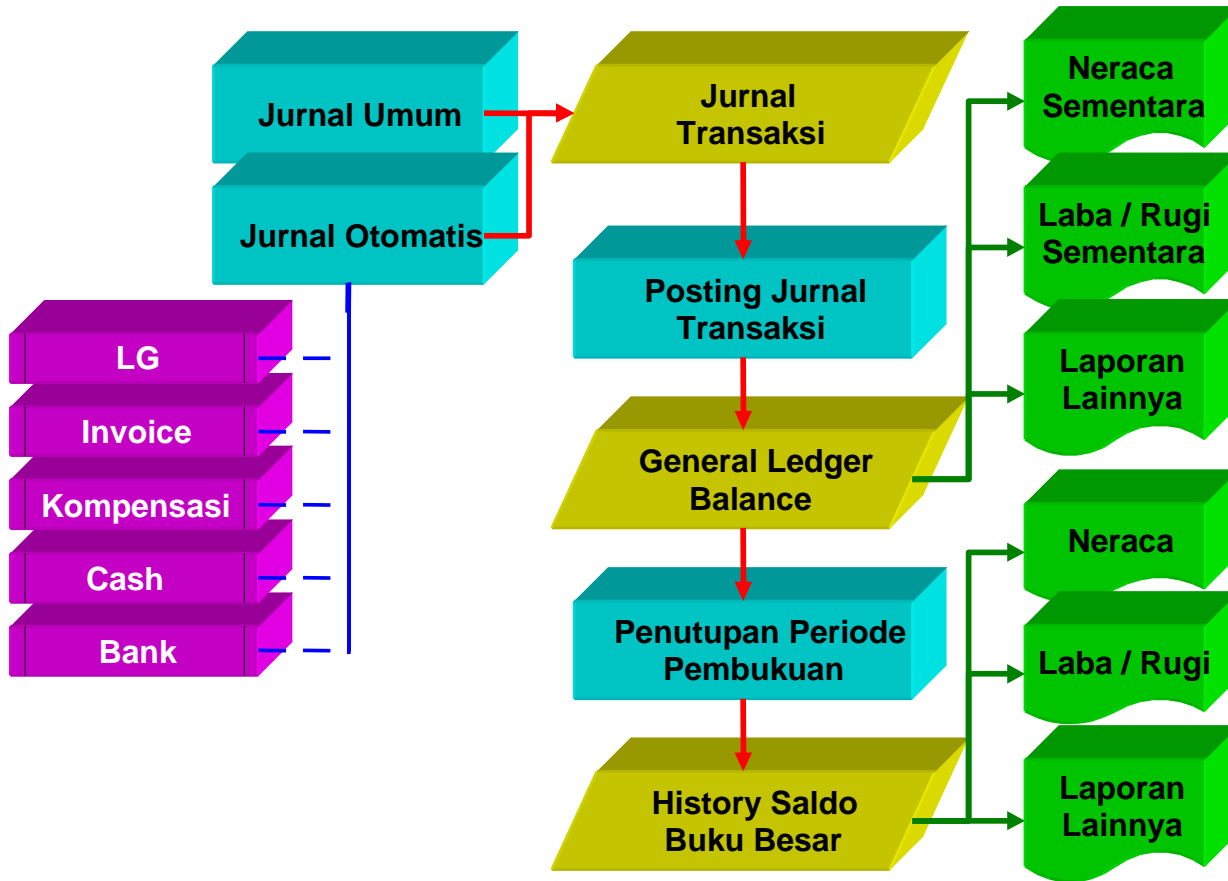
Jurnal Umum

Jurnal Otomatis

LG

Invoice

Kompensasi

Cash

Bank

Jurnal Transaksi

Posting Jurnal Transaksi

General Ledger Balance

Penutupan Periode Pembukuan

History Saldo Buku Besar

Neraca Sementara

Laba / Rugi Sementara

Laporan Lainnya

Neraca

Laba / Rugi

Laporan Lainnya